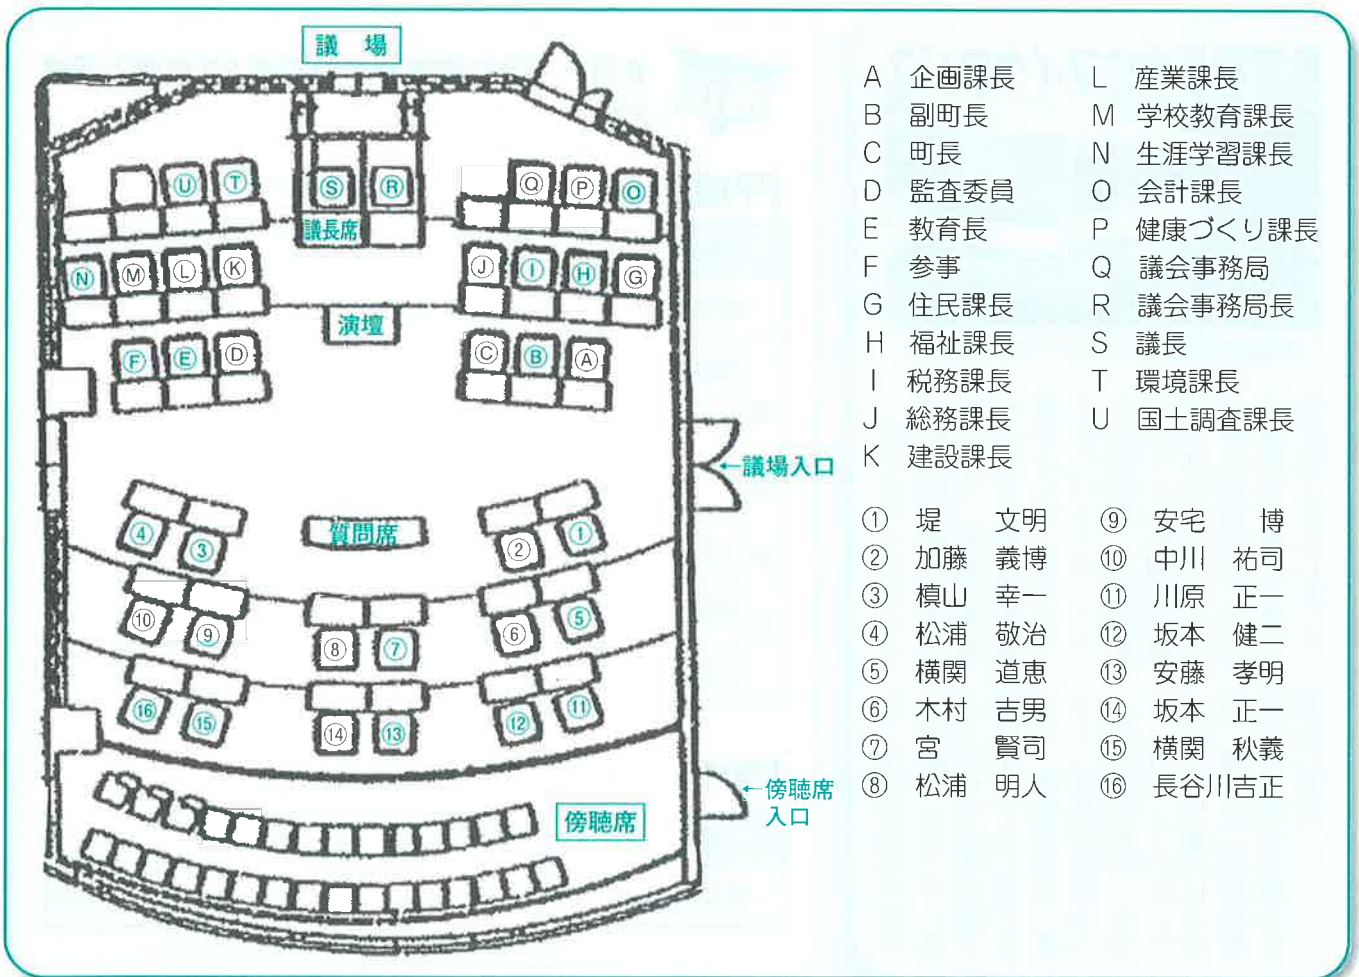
議場

U T S R Q P O
議長席
N M L K J I H G
演壇
F E D C B A
←議場入口
質問席
④ ③ ② ①
⑩ ⑨ ⑧ ⑦ ⑥ ⑤
⑯ ⑮ ⑭ ⑬ ⑫ ⑪
←傍聴席入口
傍聴席

A 企画課長
B 副町長
C 町長
D 監査委員
E 教育長
F 参事
G 住民課長
H 福祉課長
I 税務課長
J 総務課長
K 建設課長

L 産業課長
M 学校教育課長
N 生涯学習課長
O 会計課長
P 健康づくり課長
Q 議会事務局
R 議会事務局長
S 議長
T 環境課長
U 国土調査課長

① 堤 文明
② 加藤 義博
③ 槙山 幸一
④ 松浦 敬治
⑤ 横関 道恵
⑥ 木村 吉男
⑦ 宮 賢司
⑧ 松浦 明人

⑨ 安宅 博
⑩ 中川 祐司
⑪ 川原 正一
⑫ 坂本 健二
⑬ 安藤 孝明
⑭ 坂本 正一
⑮ 横関 秋義
⑯ 長谷川吉正